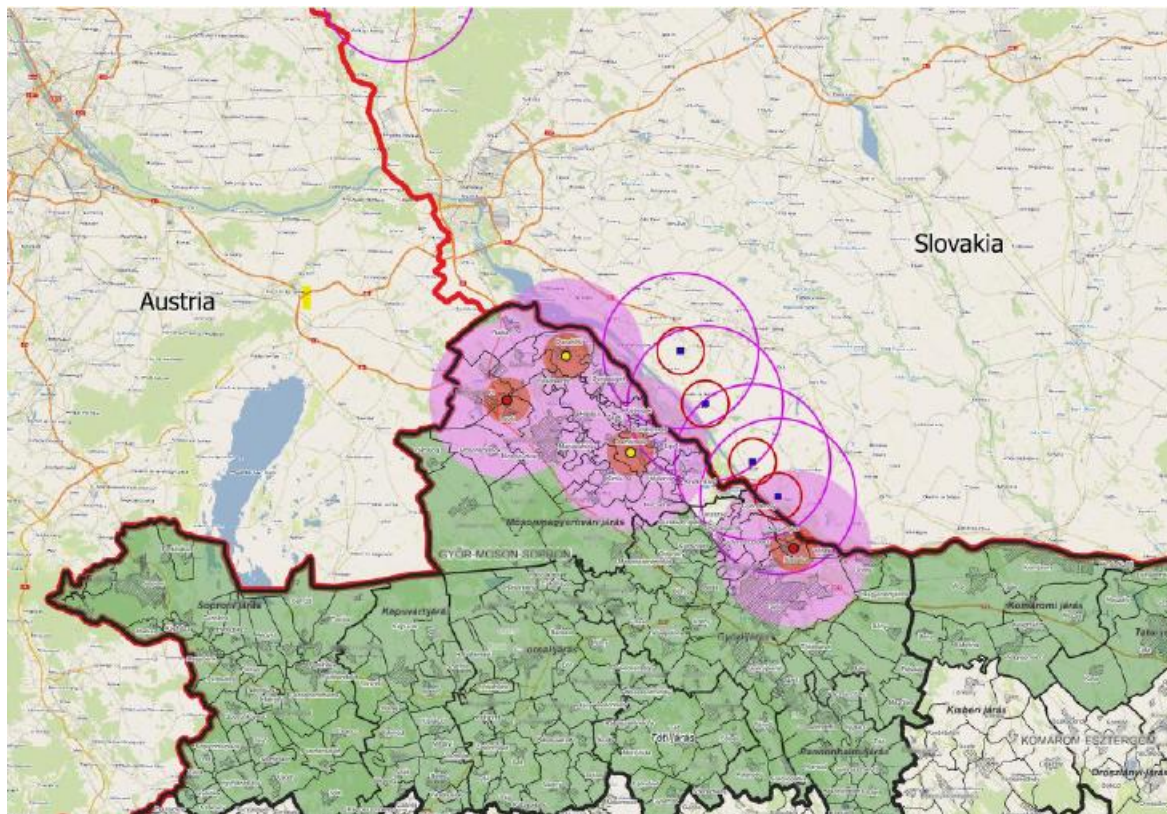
Slovakia

Austria

Mosonmagyaróvári járás

GYŐR-MOSON-SOPRON

Soproni járás

Kapuvári járás

Csornai járás

Győri járás

Komáromi járás

Tatai járás

Téti járás

Pannonhalmi járás

Kisbéri járás

KOMÁROM-ESZTERGOM

Oroszlányi járás